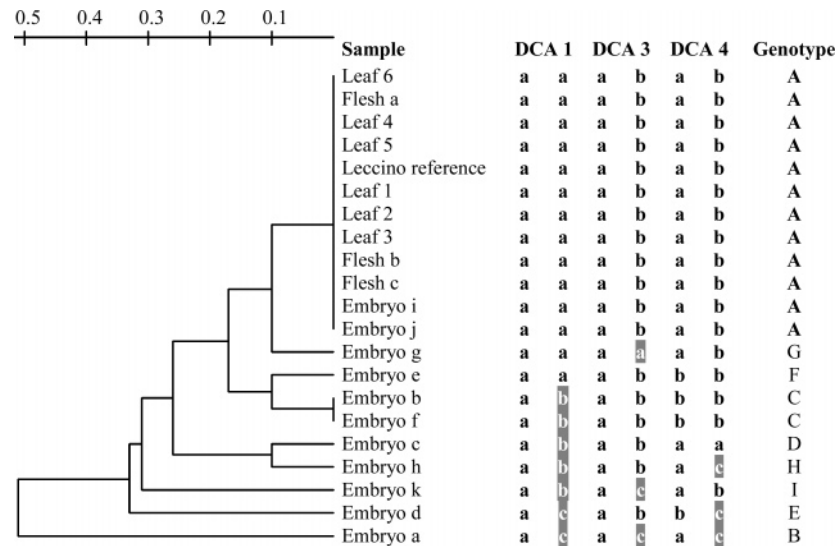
0.5 0.4 0.3 0.2 0.1

| Sample | DCA 1 | | DCA 3 | | DCA 4 | | Genotype |
|---|---|---|---|---|---|---|---|
| Leaf 6 | a | a | a | b | a | b | A |
| Flesh a | a | a | a | b | a | b | A |
| Leaf 4 | a | a | a | b | a | b | A |
| Leaf 5 | a | a | a | b | a | b | A |
| Leccino reference | a | a | a | b | a | b | A |
| Leaf 1 | a | a | a | b | a | b | A |
| Leaf 2 | a | a | a | b | a | b | A |
| Leaf 3 | a | a | a | b | a | b | A |
| Flesh b | a | a | a | b | a | b | A |
| Flesh c | a | a | a | b | a | b | A |
| Embryo i | a | a | a | b | a | b | A |
| Embryo j | a | a | a | b | a | b | A |
| Embryo g | a | a | a | a | a | b | G |
| Embryo e | a | a | a | b | b | b | F |
| Embryo b | a | b | a | b | b | b | C |
| Embryo f | a | b | a | b | b | b | C |
| Embryo c | a | b | a | b | a | a | D |
| Embryo h | a | b | a | b | a | c | H |
| Embryo k | a | b | a | c | a | b | I |
| Embryo d | a | c | a | b | b | c | E |
| Embryo a | a | c | a | c | a | c | B |